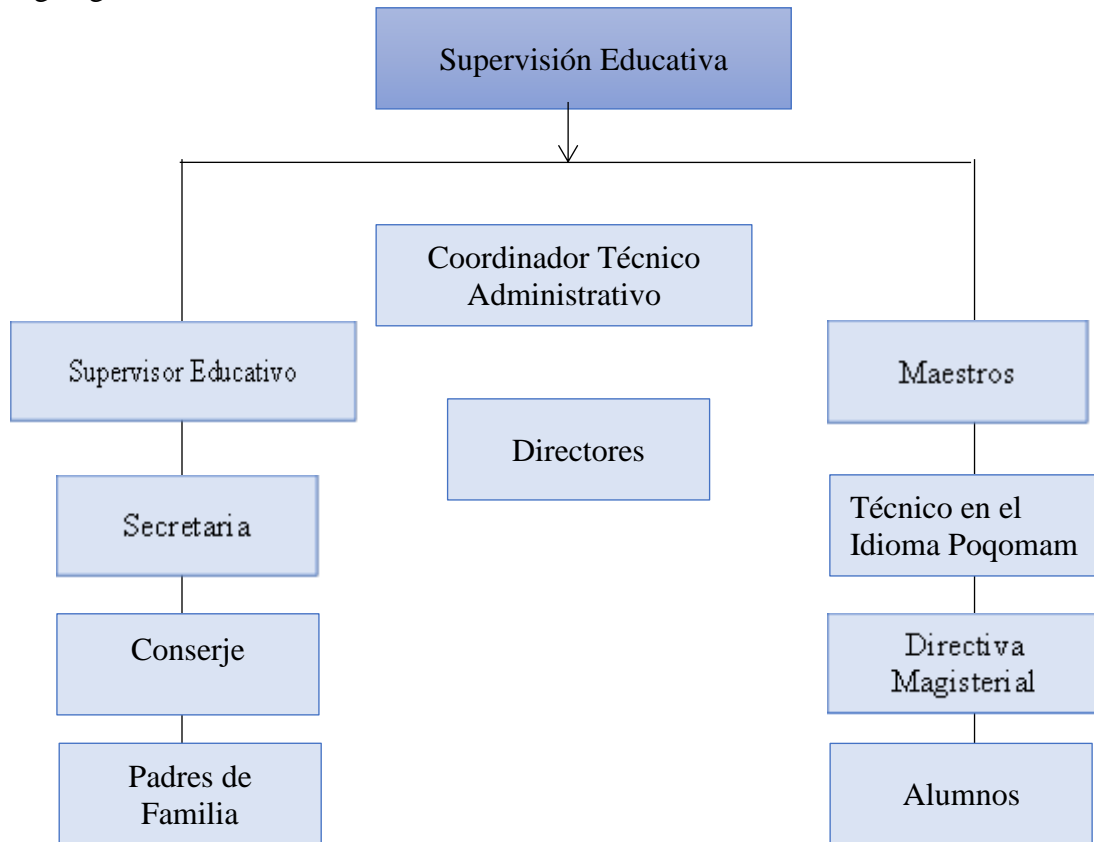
Supervisión Educativa

Coordinador Técnico Administrativo

Supervisor Educativo

Maestros

Directores

Secretaria

Técnico en el Idioma Poqomam

Conserje

Directiva Magisterial

Padres de Familia

Alumnos